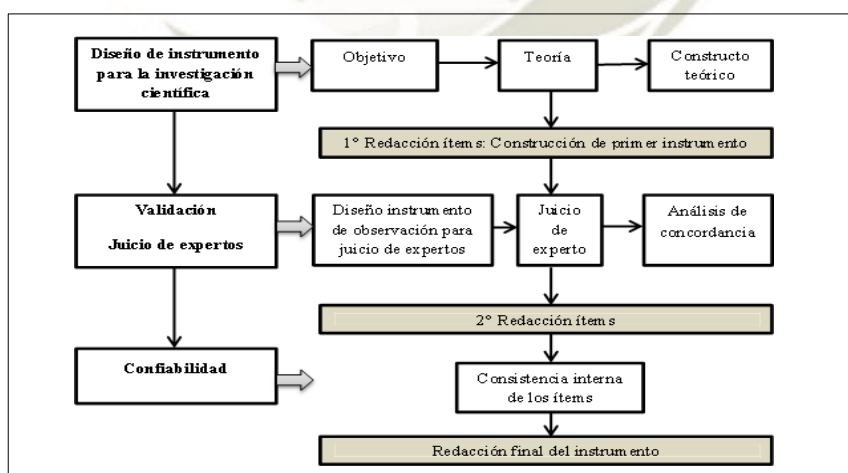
Diseño de instrumento para la investigación científica

Objetivo

Teoría

Constructo teórico

1° Redacción ítems: Construcción de primer instrumento

Validación

Juicio de expertos

Diseño instrumento de observación para juicio de expertos

Juicio de experto

Análisis de concordancia

2° Redacción ítems

Confiabilidad

Consistencia interna de los ítems

Redacción final del instrumento